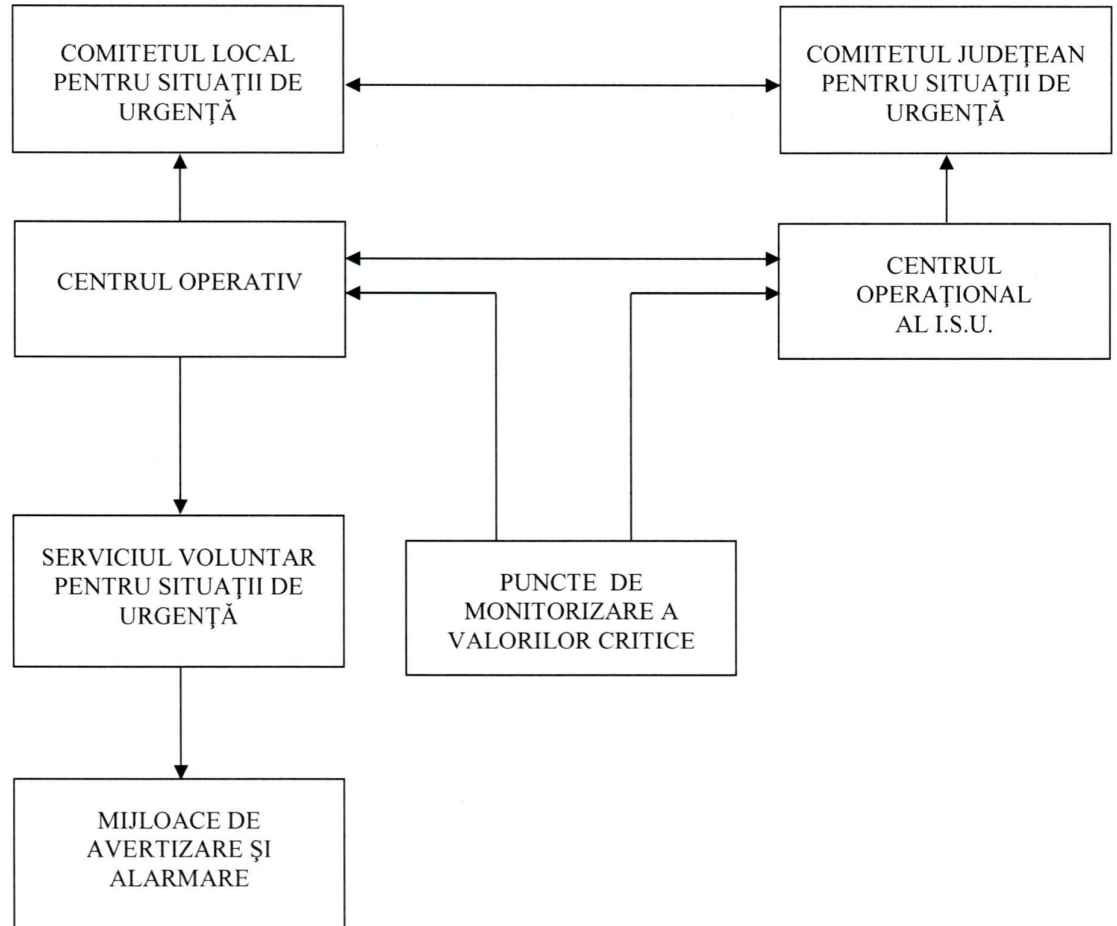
COMITETUL LOCAL PENTRU SITUAŢII DE URGENŢĂ

COMITETUL JUDEŢEAN PENTRU SITUAŢII DE URGENŢĂ

CENTRUL OPERATIV

CENTRUL OPERAŢIONAL AL I.S.U.

SERVICIUL VOLUNTAR PENTRU SITUAŢII DE URGENŢĂ

PUNCTE DE MONITORIZARE A VALORILOR CRITICE

MIJLOACE DE AVERTIZARE ŞI ALARMARE